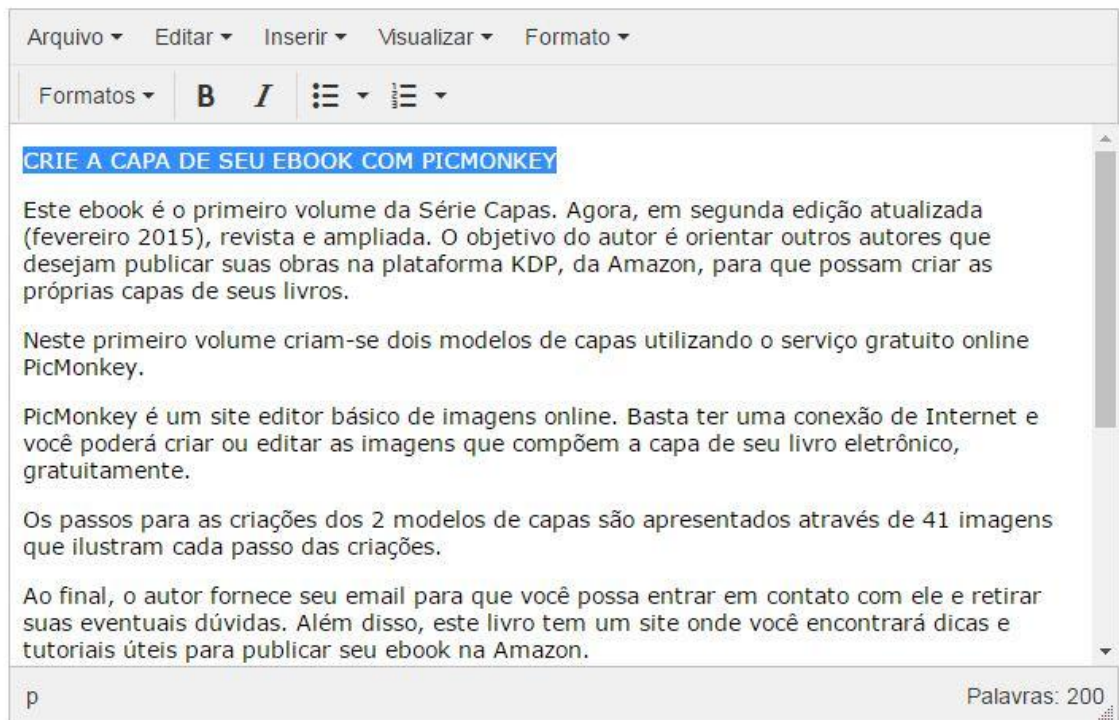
Arquivo ▾ Editar ▾ Inserir ▾ Visualizar ▾ Formato ▾

Formatos ▾ B I

CRIE A CAPA DE SEU EBOOK COM PICMONKEY

Este ebook é o primeiro volume da Série Capas. Agora, em segunda edição atualizada (fevereiro 2015), revista e ampliada. O objetivo do autor é orientar outros autores que desejam publicar suas obras na plataforma KDP, da Amazon, para que possam criar as próprias capas de seus livros.

Neste primeiro volume criam-se dois modelos de capas utilizando o serviço gratuito online PicMonkey.

PicMonkey é um site editor básico de imagens online. Basta ter uma conexão de Internet e você poderá criar ou editar as imagens que compõem a capa de seu livro eletrônico, gratuitamente.

Os passos para as criações dos 2 modelos de capas são apresentados através de 41 imagens que ilustram cada passo das criações.

Ao final, o autor fornece seu email para que você possa entrar em contato com ele e retirar suas eventuais dúvidas. Além disso, este livro tem um site onde você encontrará dicas e tutoriais úteis para publicar seu ebook na Amazon.

p

Palavras: 200